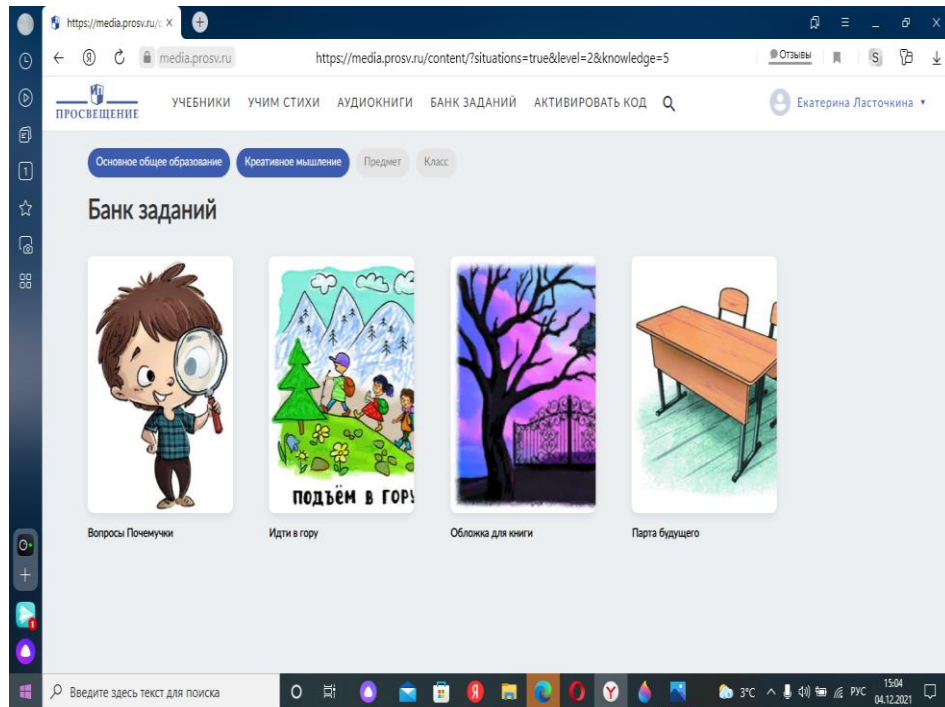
https://media.prosv.ru/c ×

media.prosv.ru https://media.prosv.ru/content/?situations=true&level=2&knowledge=5 Отзывы

ПРОСВЕЩЕНИЕ УЧЕБНИКИ УЧИМ СТИХИ АУДИОКНИГИ БАНК ЗАДАНИЙ АКТИВИРОВАТЬ КОД Екатерина Ласточкина

Основное общее образование Креативное мышление Предмет Класс

Банк заданий

ПОДЪЁМ В ГОРУ

Вопросы Почемучки

Идти в гору

Обложка для книги

Парта будущего

Введите здесь текст для поиска

3°C РУС 15:04 04.12.2021